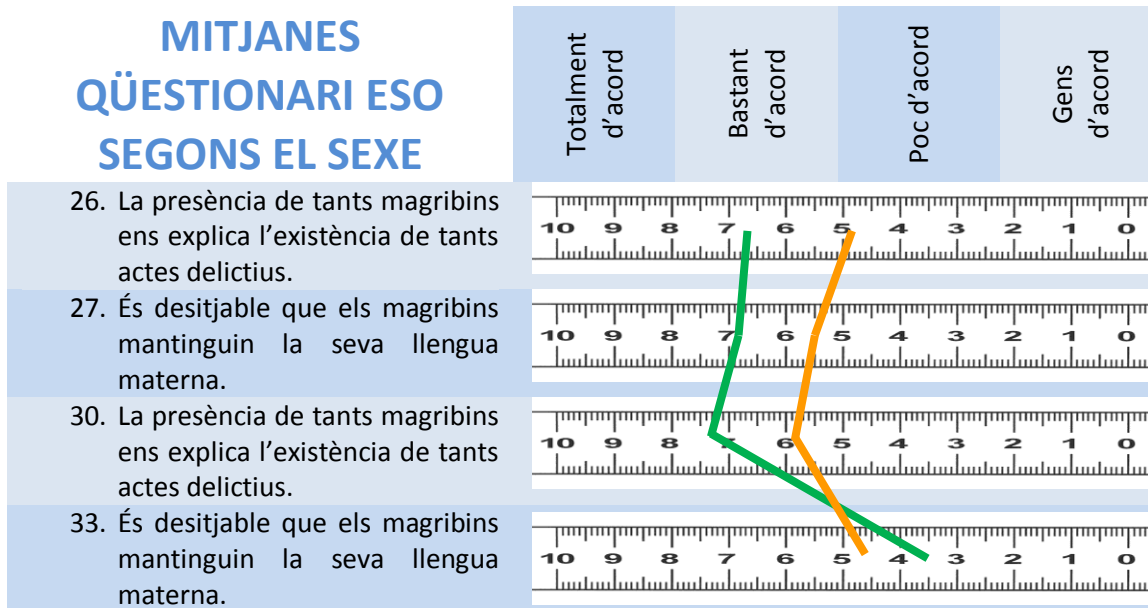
MITJANES QÜESTIONARI ESO SEGONS EL SEXE

Totalment d'acord

Bastant d'acord

Poc d'acord

Gens d'acord

26. La presència de tants magribins ens explica l'existència de tants actes delictius.

10 9 8 7 6 5 4 3 2 1 0

27. És desitjable que els magribins mantinguin la seva llengua materna.

10 9 8 7 6 5 4 3 2 1 0

30. La presència de tants magribins ens explica l'existència de tants actes delictius.

10 9 8 7 6 5 4 3 2 1 0

33. És desitjable que els magribins mantinguin la seva llengua materna.

10 9 8 7 6 5 4 3 2 1 0